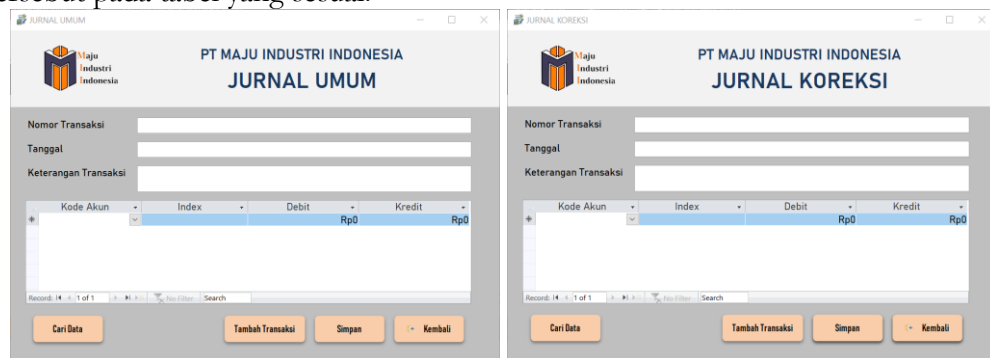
tersebut pada tabel yang sesuai.

JURNAL UMUM

Maju Industri Indonesia

PT MAJU INDUSTRI INDONESIA
JURNAL UMUM

Nomor Transaksi

Tanggal

Keterangan Transaksi

| Kode Akun | Index | Debit | Kredit |
|---|---|---|---|
| | | Rp0 | Rp0 |

Record: 1 of 1 No Filter Search

Cari Data

Tambah Transaksi

Simpan

Kembali

JURNAL KOREKSI

Maju Industri Indonesia

PT MAJU INDUSTRI INDONESIA
JURNAL KOREKSI

Nomor Transaksi

Tanggal

Keterangan Transaksi

| Kode Akun | Index | Debit | Kredit |
|---|---|---|---|
| | | Rp0 | Rp0 |

Record: 1 of 1 No Filter Search

Cari Data

Tambah Transaksi

Simpan

Kembali